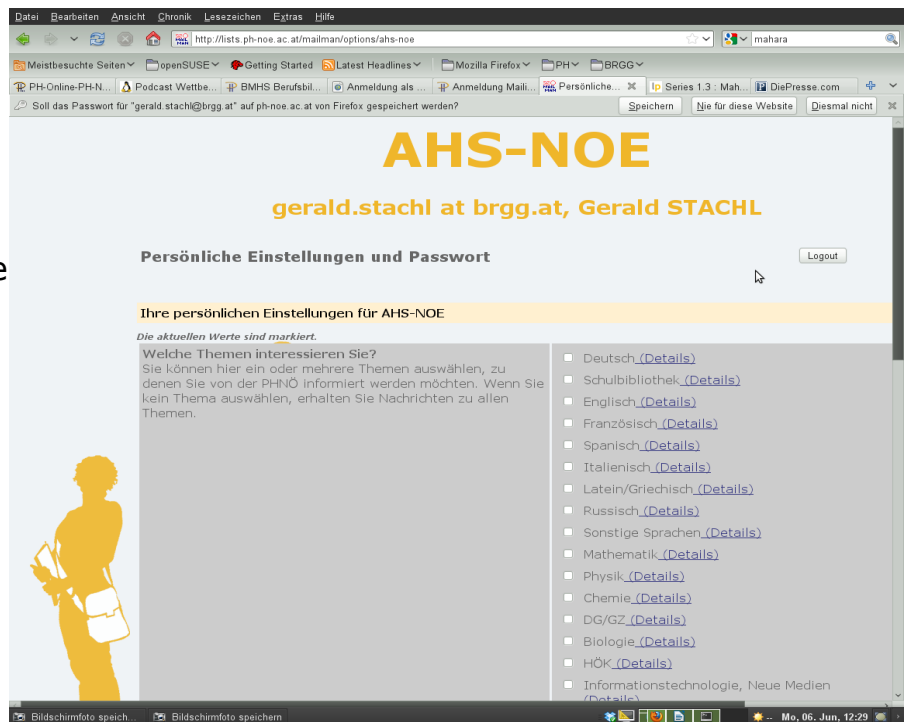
Datei Bearbeiten Ansicht Chronik Lesezeichen Extras Hilfe

http://lists.ph-noe.ac.at/mailman/options/ahs-noe

mahara

Meistbesuchte Seiten openSUSE Getting Started Latest Headlines Mozilla Firefox PH BRGG

PH-Online-PH-N... Podcast Wettbe... BMHS Berufsbil... Anmeldung als ... Anmeldung Maili... Persönliche... Series 1.3 : Mah... DiePresse.com

Soll das Passwort für "gerald.stachl@brgg.at" auf ph-noe.ac.at von Firefox gespeichert werden?

Speichern Nie für diese Website Diesmal nicht

AHS-NOE

gerald.stachl at brgg.at, Gerald STACHL

Persönliche Einstellungen und Passwort

Logout

Ihre persönlichen Einstellungen für AHS-NOE

Die aktuellen Werte sind markiert.

Welche Themen interessieren Sie?
Sie können hier ein oder mehrere Themen auswählen, zu denen Sie von der PHNÖ informiert werden möchten. Wenn Sie kein Thema auswählen, erhalten Sie Nachrichten zu allen Themen.

Deutsch (Details)
Schulbibliothek (Details)
Englisch (Details)
Französisch (Details)
Spanisch (Details)
Italienisch (Details)
Latein/Griechisch (Details)
Russisch (Details)
Sonstige Sprachen (Details)
Mathematik (Details)
Physik (Details)
Chemie (Details)
DG/GZ (Details)
Biologie (Details)
HÖK (Details)
Informationstechnologie, Neue Medien (Details)

Bildschirmfoto speich... Bildschirmfoto speichern

Mo, 06. Jun, 12:29